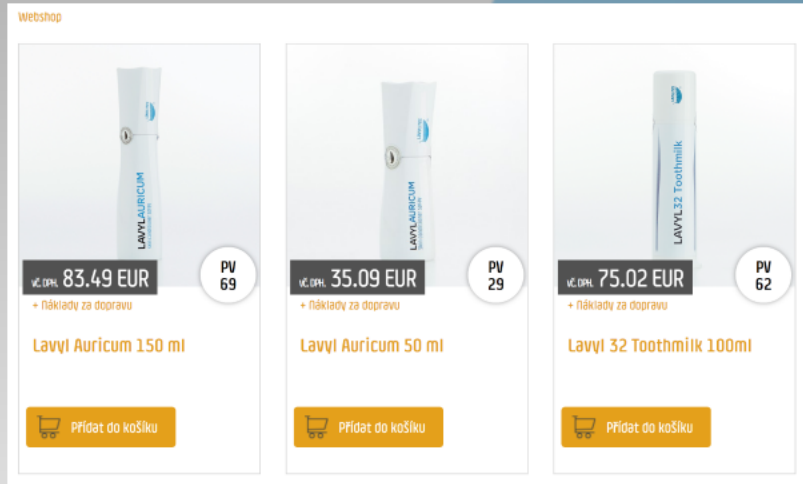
Webshop

LAVYLAURICUM

vč. DPH. 83.49 EUR

PV 69

+ Náklady za dopravu

Lavyl Auricum 150 ml

Přidat do košíku

LAVYLAURICUM

vč. DPH. 35.09 EUR

PV 29

+ Náklady za dopravu

Lavyl Auricum 50 ml

Přidat do košíku

LAVYL32 Toothmilk

vč. DPH. 75.02 EUR

PV 62

+ Náklady za dopravu

Lavyl 32 Toothmilk 100ml

Přidat do košíku